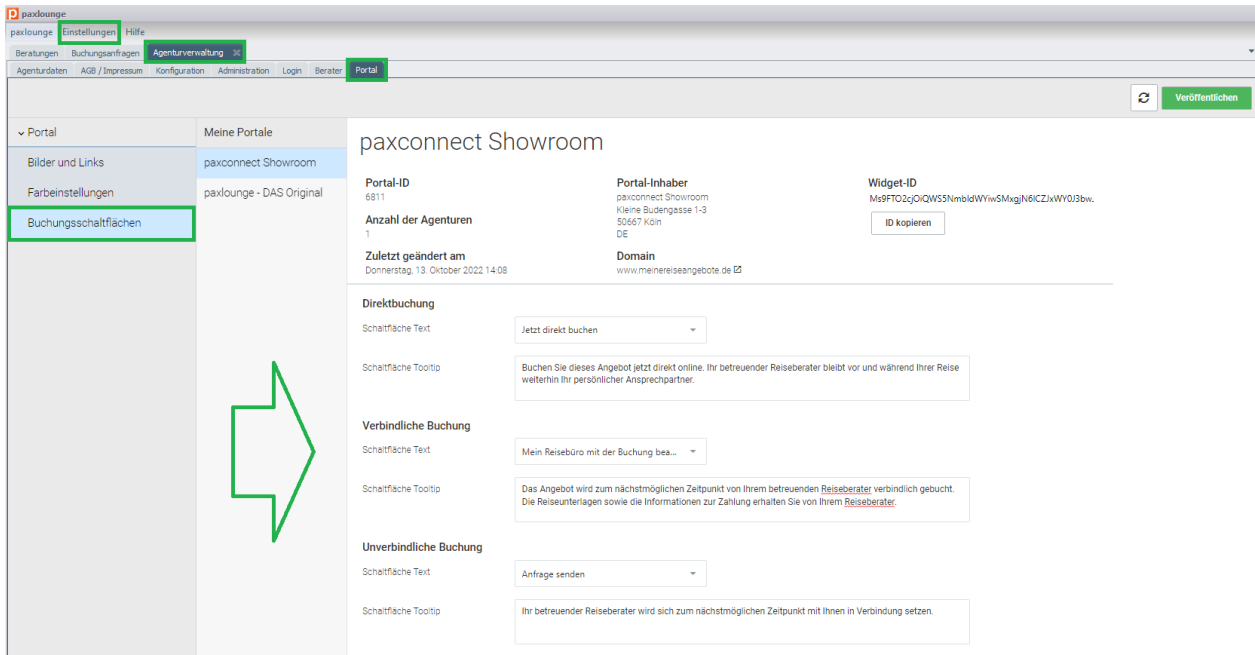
paxlounge

paxlounge Einstellungen Hilfe

Beratungen Buchungsanfragen Agenturverwaltung

Agenturdaten AGB / Impressum Konfiguration Administration Login Berater Portal

Veröffentlichen

Portal
Bilder und Links
Farbeinstellungen
Buchungsschaltflächen

Meine Portale
paxconnect Showroom
paxlounge - DAS Original

paxconnect Showroom

Portal-ID
6811

Anzahl der Agenturen
1

Zuletzt geändert am
Donnerstag, 13. Oktober 2022 14:08

Portal-Inhaber
paxconnect Showroom
Kleine Budengasse 1-3
50667 Köln
DE

Domain
www.meinereiseangebote.de

Widget-ID
Ms9FTO2cjOiQWS5NmbldWYiwSMxgjN6ICZJxWY0J3bw.

ID kopieren

Direktbuchung

Schaltfläche Text
Jetzt direkt buchen

Schaltfläche Tooltip
Buchen Sie dieses Angebot jetzt direkt online. Ihr betreuender Reiseberater bleibt vor und während Ihrer Reise weiterhin Ihr persönlicher Ansprechpartner.

Verbindliche Buchung

Schaltfläche Text
Mein Reisebüro mit der Buchung bea...

Schaltfläche Tooltip
Das Angebot wird zum nächstmöglichen Zeitpunkt von Ihrem betreuenden Reiseberater verbindlich gebucht. Die Reiseunterlagen sowie die Informationen zur Zahlung erhalten Sie von Ihrem Reiseberater.

Unverbindliche Buchung

Schaltfläche Text
Anfrage senden

Schaltfläche Tooltip
Ihr betreuender Reiseberater wird sich zum nächstmöglichen Zeitpunkt mit Ihnen in Verbindung setzen.